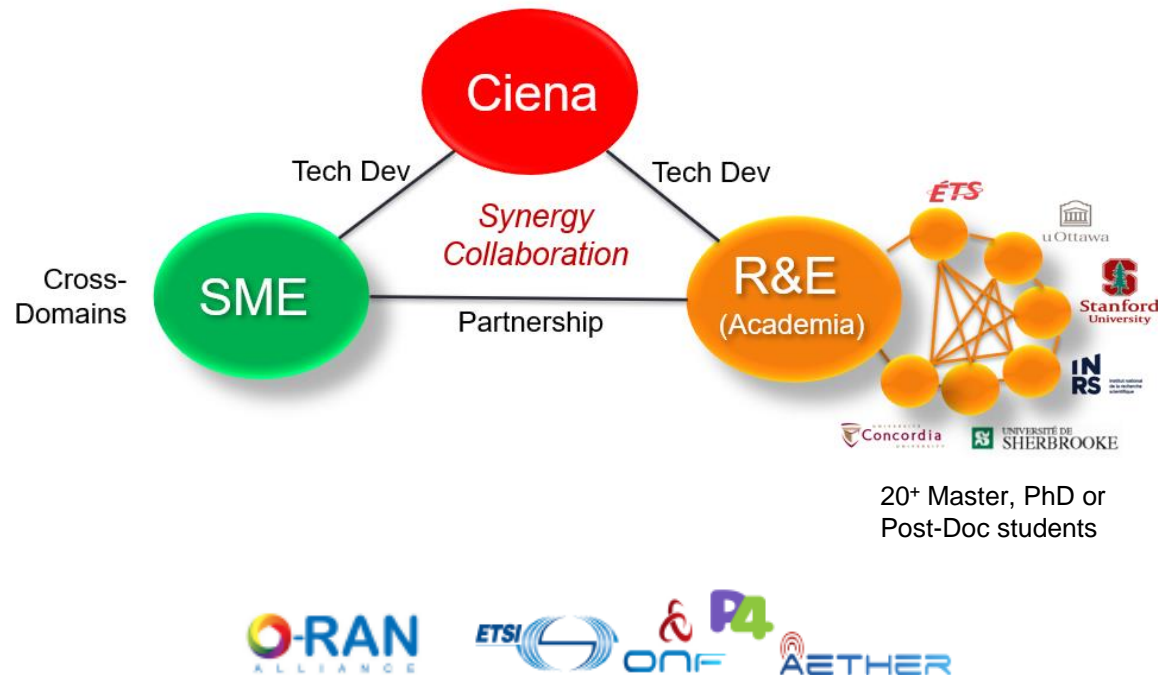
Ciena

Tech Dev

Tech Dev

Synergy Collaboration

Cross-Domains

SME

Partnership

R&E (Academia)

ÉTS

uOttawa

Stanford University

INRS Institut national de la recherche scientifique

Université Concordia

UNIVERSITÉ DE SHERBROOKE

$20^+$ Master, PhD or Post-Doc students

O-RAN ALLIANCE

ETSI

ONF

P4

AETHER